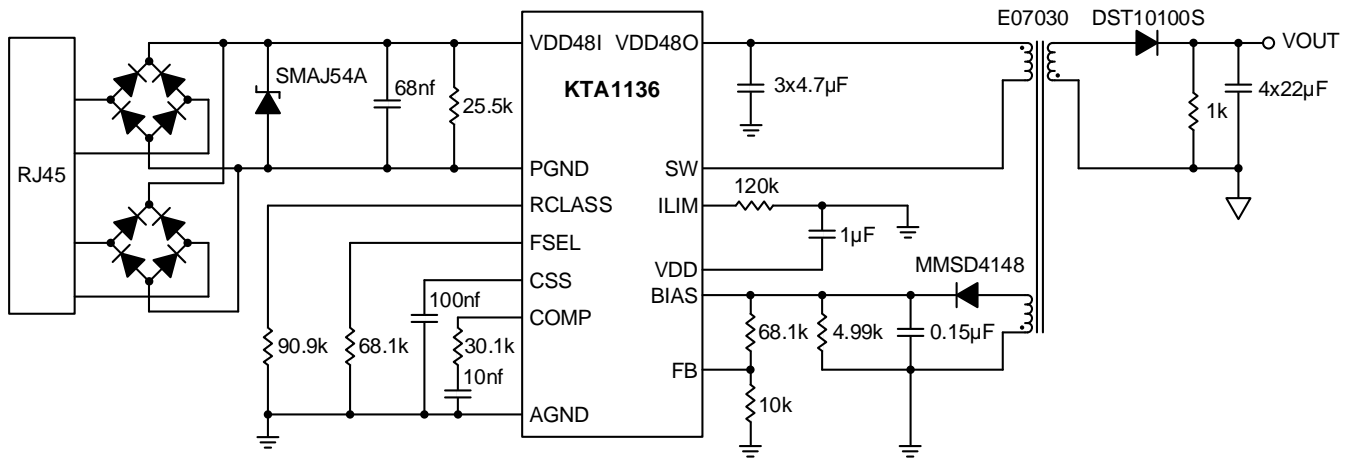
RJ45

SMAJ54A

68nf

25.5k

VDD48I

VDD48O

KTA1136

3x4.7µF

E07030

DST10100S

VOUT

1k

4x22µF

PGND

SW

RCLASS

ILIM

120k

FSEL

1µF

CSS

VDD

MMSD4148

BIAS

100nf

COMP

90.9k

68.1k

30.1k

68.1k

4.99k

0.15µF

10nf

FB

AGND

10k